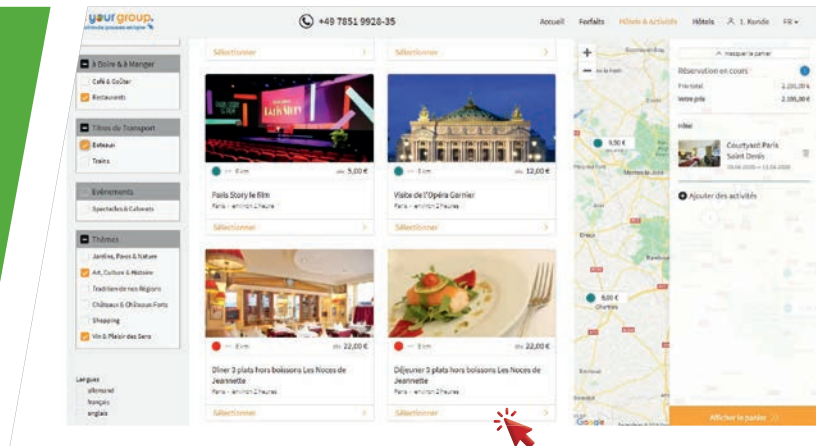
yourgroup.

+49 7851 9928-35

Accueil Forfaits Hôtels & Activités Hôtels 1. Kunde FR

Sélectionner
Sélectionner

À Boire & à Manger
Café & Goûter
Restaurants

Titres de Transport
Bateaux
Trains

Événements
Spectacles & Cabarets

Thèmes
Jardins, Parcs & Nature
Art, Culture & Histoire
Tradition des Régions
Châteaux & Châteaux Forts
Shopping
Vin & Plaisir des Sens

Langues
allemand
français
anglais

5,00 €
Paris Story le film
Paris – environ 2 heures
Sélectionner

12,00 €
Visite de l'Opéra Garnier
Paris – environ 2 heures
Sélectionner

22,00 €
Dîner 3 plats hors boissons Les Noces de Jeannette
Paris – environ 2 heures
Sélectionner

22,00 €
Déjeuner 3 plats hors boissons Les Noces de Jeannette
Paris – environ 2 heures
Sélectionner

9,90 €
6,00 €

Masquer le panier
Réservation en cours
Prix total 2.195,00 €
Votre prix 2.195,00 €
Hôtel
Courtyard Paris Saint Denis
Ajouter des activités

Afficher le panier

Google